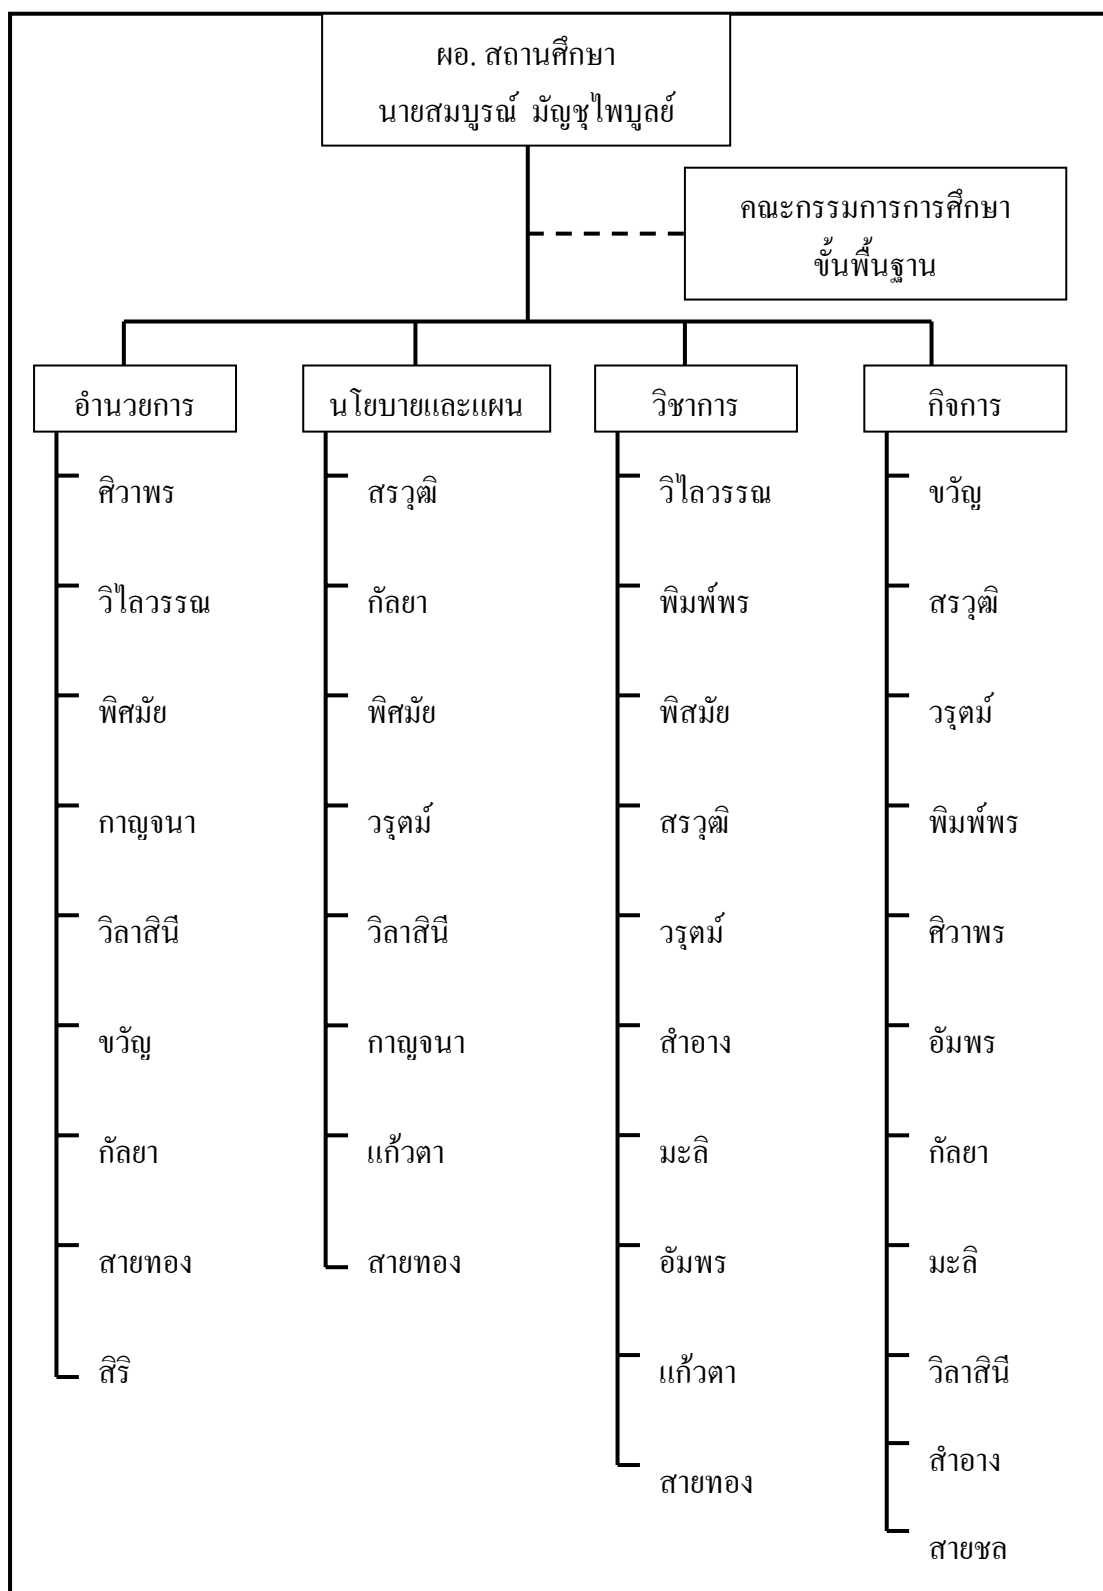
ผอ. สถานศึกษา
นายสมบูรณ์ มัญชุไพบูลย์

คณะกรรมการการศึกษาขั้นพื้นฐาน

อำนวยการ
ศิวาพร
วิไลวรรณ
พิศมัย
กาญจนา
วิลาสินี
ขวัญ
กัลยา
สายทอง
สิริ

นโยบายและแผน
สรวุฒิ
กัลยา
พิศมัย
วรุตม์
วิลาสินี
กาญจนา
แก้วตา
สายทอง

วิชาการ
วิไลวรรณ
พิมพ์พร
พิสมัย
สรวุฒิ
วรุตม์
สำอาง
มะลิ
อัมพร
แก้วตา
สายทอง

กิจการ
ขวัญ
สรวุฒิ
วรุตม์
พิมพ์พร
ศิวาพร
อัมพร
กัลยา
มะลิ
วิลาสินี
สำอาง
สายชล